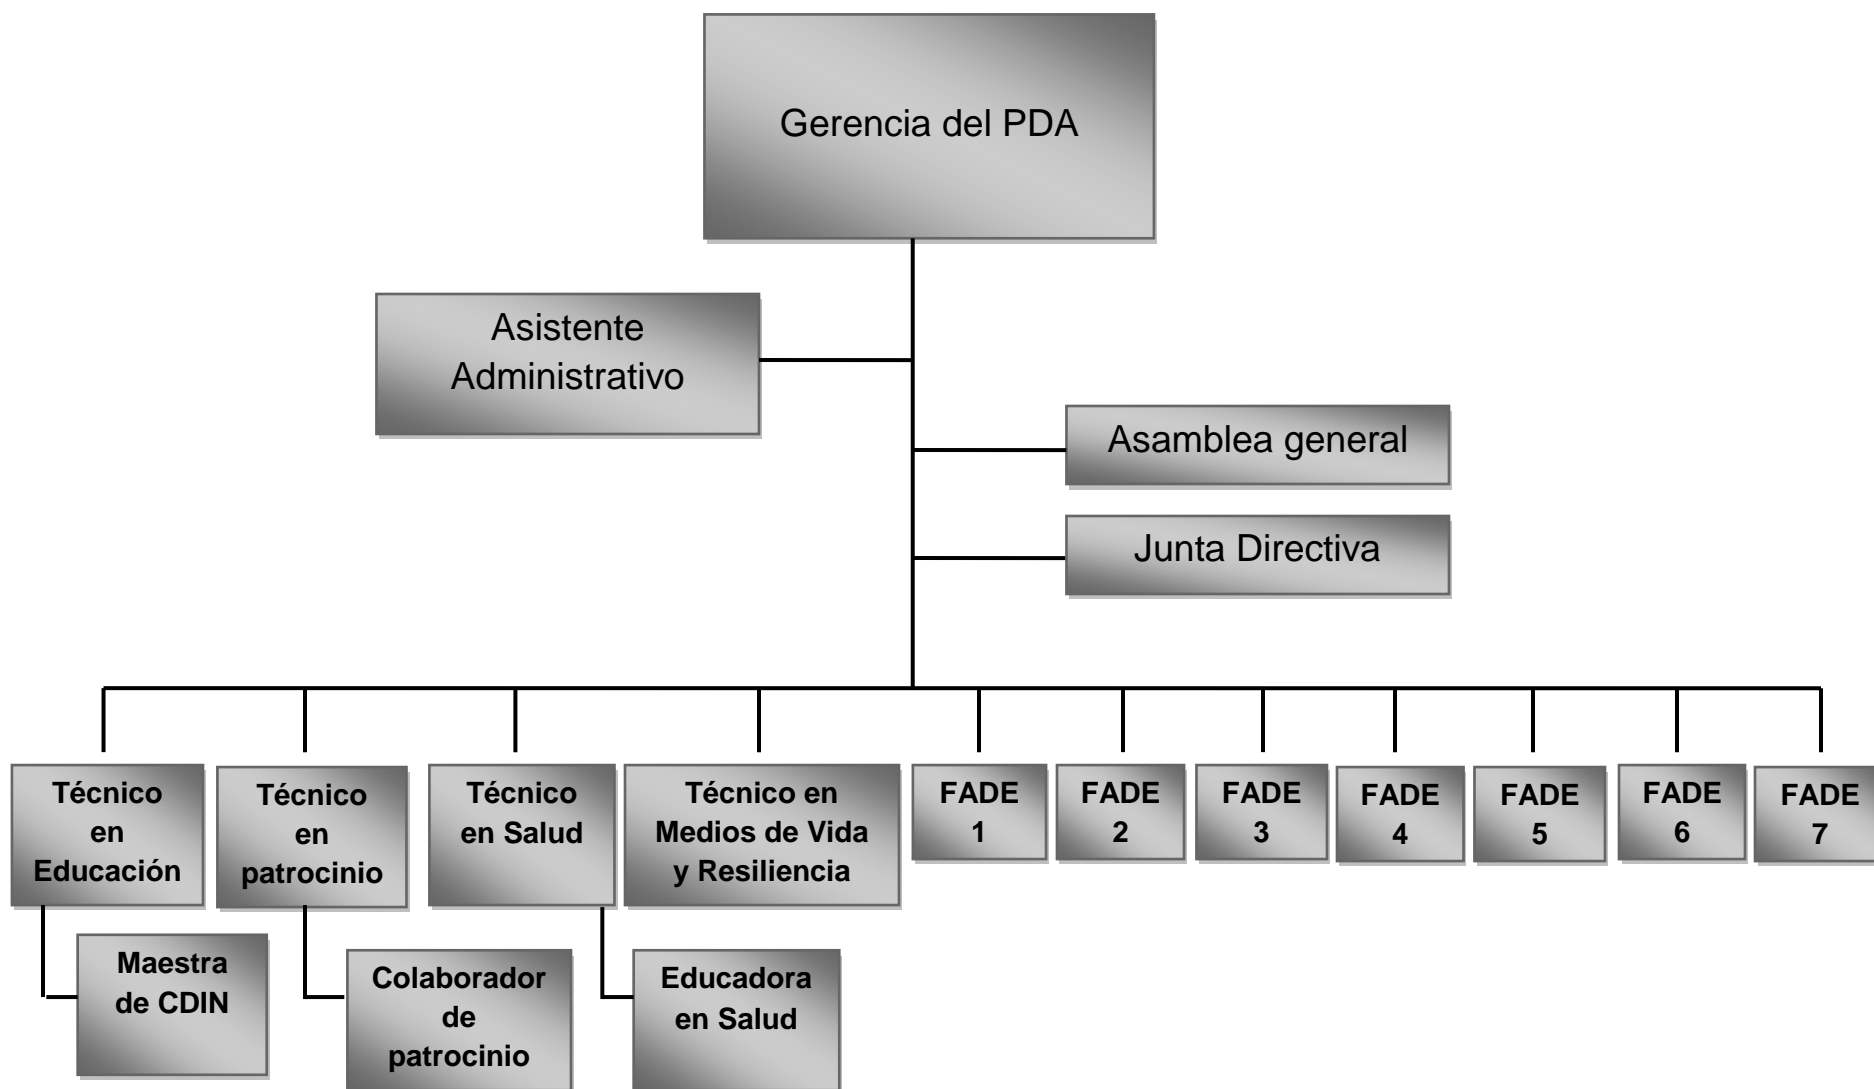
Gerencia del PDA

Asistente Administrativo

Asamblea general

Junta Directiva

Técnico en Educación

Técnico en patrocinio

Técnico en Salud

Técnico en Medios de Vida y Resiliencia

FADE 1

FADE 2

FADE 3

FADE 4

FADE 5

FADE 6

FADE 7

Maestra de CDIN

Colaborador de patrocinio

Educadora en Salud